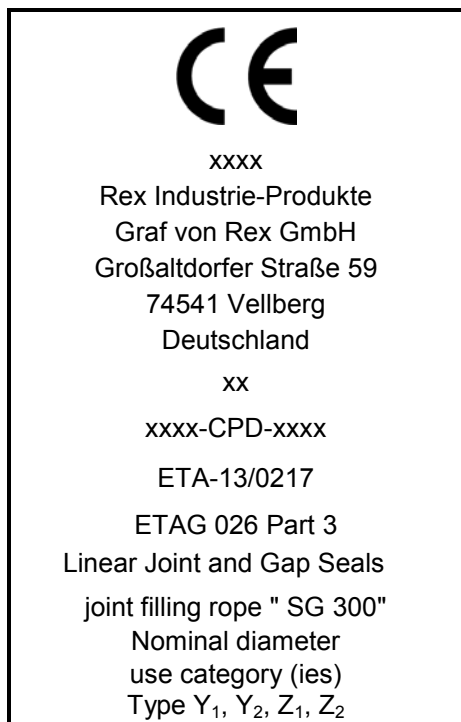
CE

xxxx
Rex Industrie-Produkte
Graf von Rex GmbH
Großaltdorfer Straße 59
74541 Vellberg
Deutschland

xx

xxxx-CPD-xxxx

ETA-13/0217

ETAG 026 Part 3
Linear Joint and Gap Seals

joint filling rope " SG 300"
Nominal diameter
use category (ies)
Type $Y_1$, $Y_2$, $Z_1$, $Z_2$